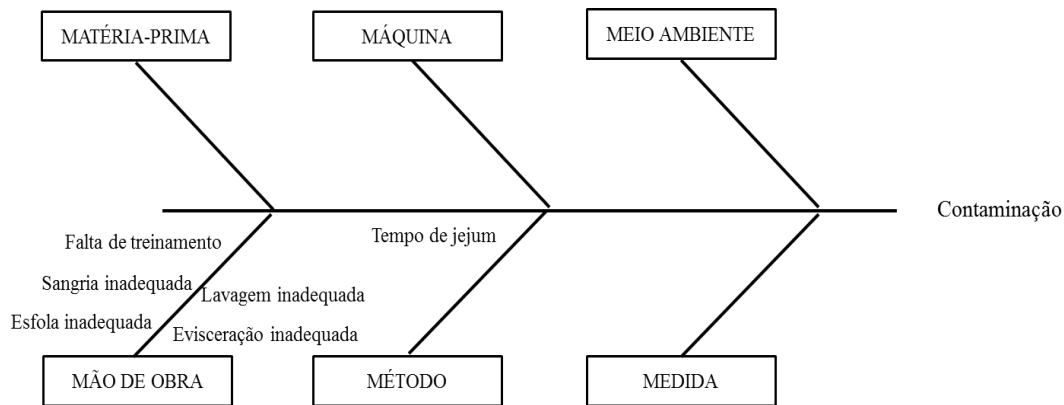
MATÉRIA-PRIMA

MÁQUINA

MEIO AMBIENTE

Contaminação

Falta de treinamento

Sangria inadequada

Esfola inadequada

Lavagem inadequada

Evisceração inadequada

Tempo de jejum

MÃO DE OBRA

MÉTODO

MEDIDA